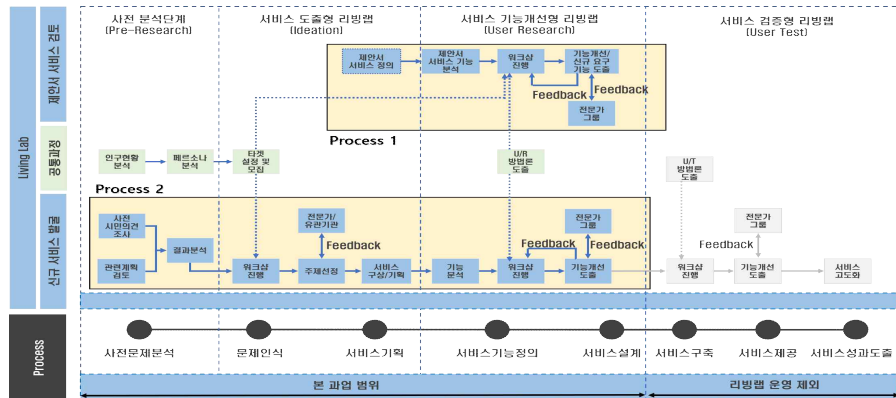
Living Lab

제안서 서비스 검토

공통과정

신규 서비스 발굴

사전 분석단계
[Pre-Research]

서비스 도출형 리빙랩
[Ideation]

서비스 기능개선형 리빙랩
[User Research]

서비스 검증형 리빙랩
[User Test]

제안서 서비스 정의

제안서 서비스 기능 분석

워크샵 진행

기능개선/ 신규 요구 기능 도출

Feedback

Feedback

전문가 그룹

Process 1

인구현황 분석

페르소나 분석

타겟 설정 및 모집

U/R 방법론 도출

U/T 방법론 도출

Process 2

사전 시민의견 조사

관련계획 검토

결과분석

워크샵 진행

전문가/ 유관기관

Feedback

주제선정

서비스 구상/기획

기능 분석

워크샵 진행

전문가 그룹

Feedback

Feedback

기능개선 도출

워크샵 진행

전문가 그룹

Feedback

기능개선 도출

서비스 고도화

Process

사전문제분석

문제인식

서비스기획

서비스기능정의

서비스설계

서비스구축

서비스제공

서비스성과도출

본 과업 범위

리빙랩 운영 제외